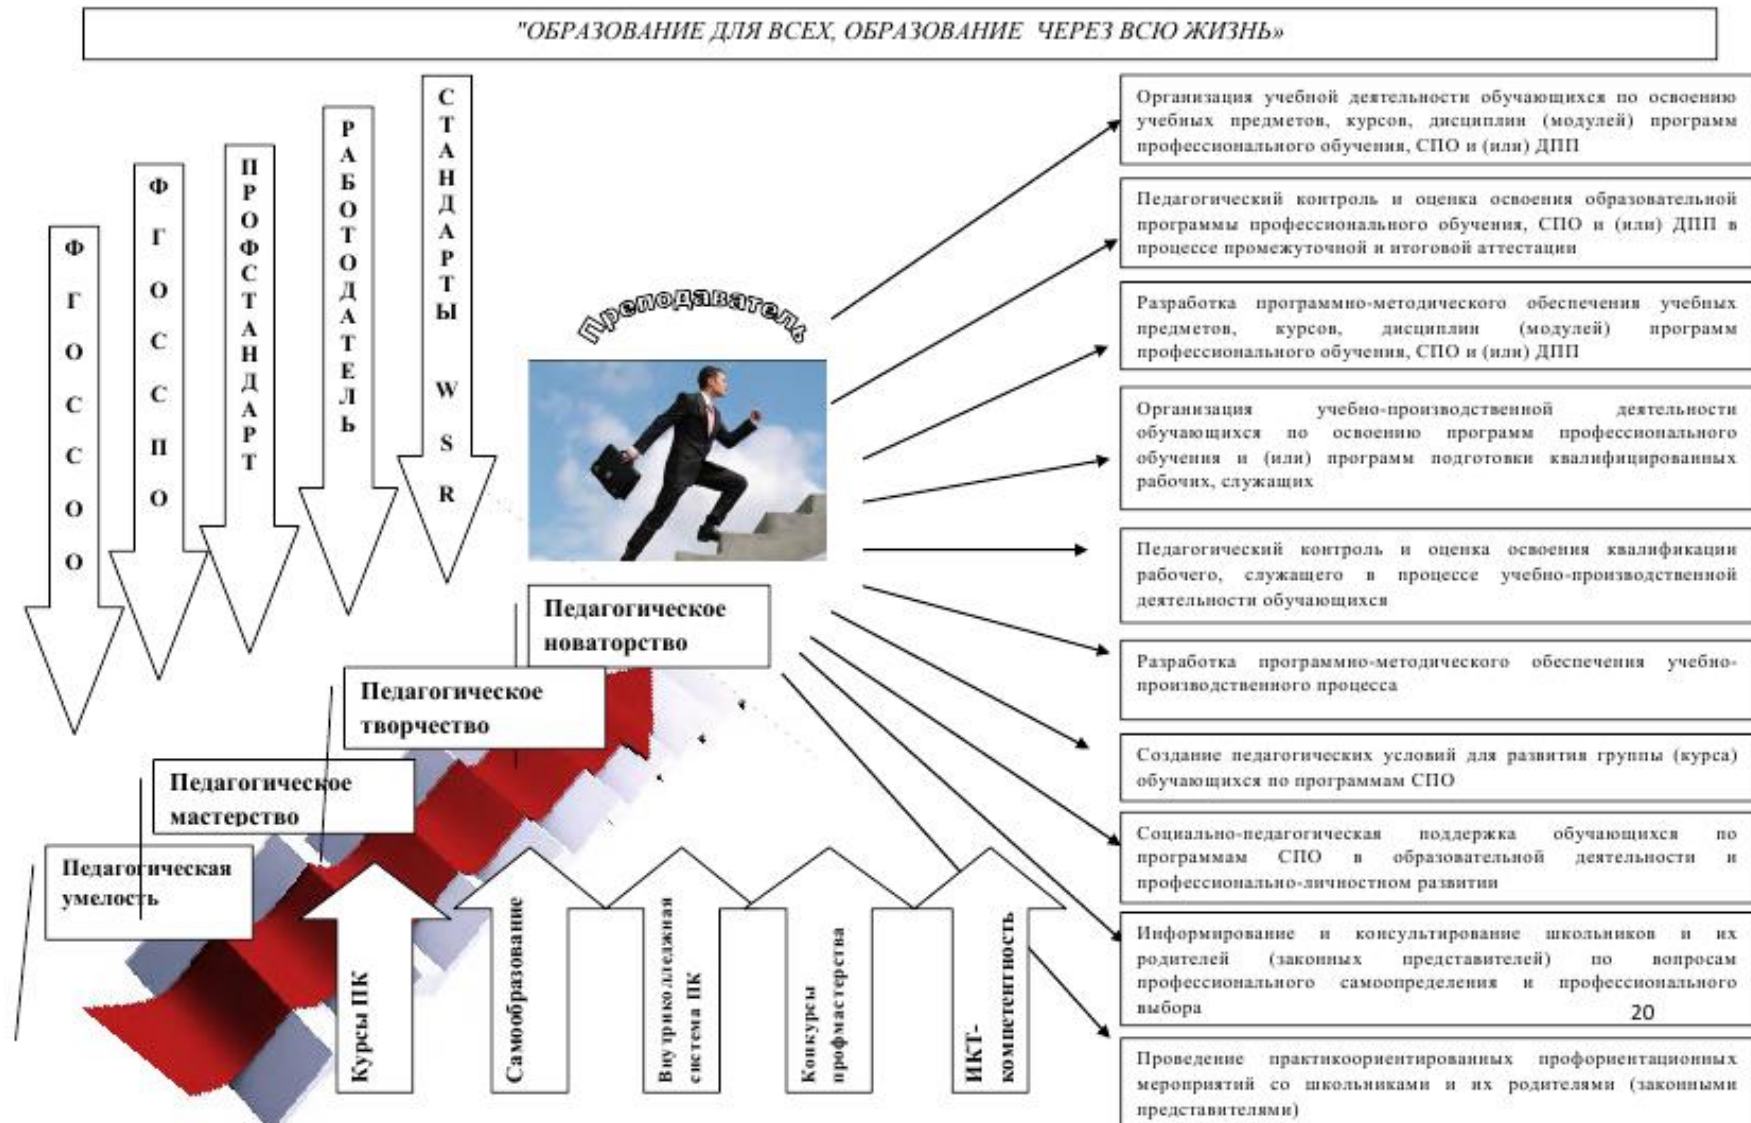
"ОБРАЗОВАНИЕ ДЛЯ ВСЕХ, ОБРАЗОВАНИЕ ЧЕРЕЗ ВСЮ ЖИЗНЬ»

ФГОС СОО

ФГОС СПО

ПРОФСТАНДАРТ

РАБОТОДАТЕЛЬ

СТАНДАРТЫ WSR

Преподаватель

Педагогическое новаторство

Педагогическое творчество

Педагогическое мастерство

Педагогическая умелость

Курсы ПК

Самообразование

Внутриколледжная система ПК

Конкурсы профмастерства

ИКТ-компетентность

Организация учебной деятельности обучающихся по освоению учебных предметов, курсов, дисциплин (модулей) программ профессионального обучения, СПО и (или) ДПП

Педагогический контроль и оценка освоения образовательной программы профессионального обучения, СПО и (или) ДПП в процессе промежуточной и итоговой аттестации

Разработка программно-методического обеспечения учебных предметов, курсов, дисциплин (модулей) программ профессионального обучения, СПО и (или) ДПП

Организация учебно-производственной деятельности обучающихся по освоению программ профессионального обучения и (или) программ подготовки квалифицированных рабочих, служащих

Педагогический контроль и оценка освоения квалификации рабочего, служащего в процессе учебно-производственной деятельности обучающихся

Разработка программно-методического обеспечения учебно-производственного процесса

Создание педагогических условий для развития группы (курса) обучающихся по программам СПО

Социально-педагогическая поддержка обучающихся по программам СПО в образовательной деятельности и профессионально-личностном развитии

Информирование и консультирование школьников и их родителей (законных представителей) по вопросам профессионального самоопределения и профессионального выбора

20

Проведение практикоориентированных профориентационных мероприятий со школьниками и их родителями (законными представителями)